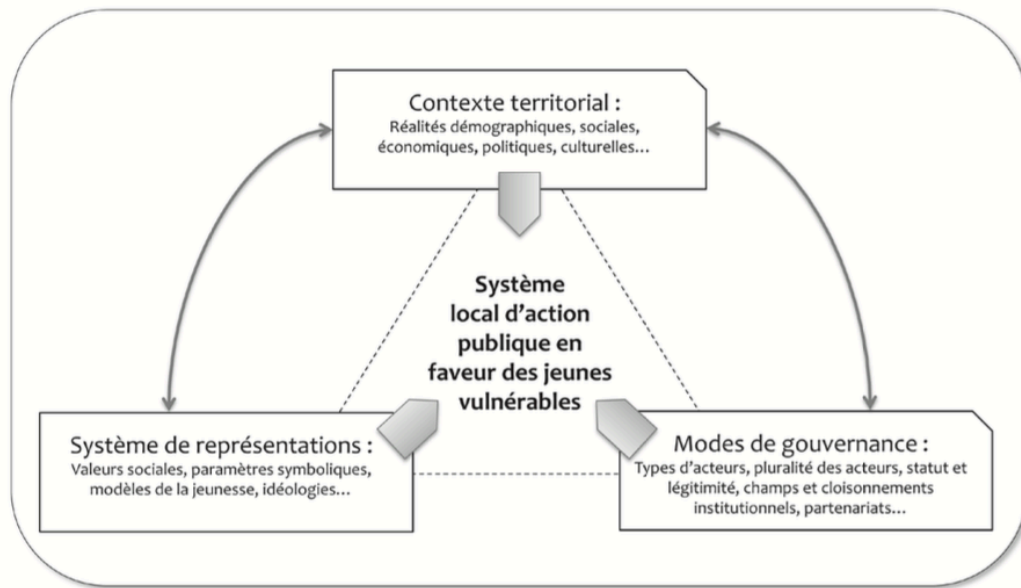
Contexte territorial :
Réalités démographiques, sociales, économiques, politiques, culturelles…

Système local d'action publique en faveur des jeunes vulnérables

Système de représentations :
Valeurs sociales, paramètres symboliques, modèles de la jeunesse, idéologies…

Modes de gouvernance :
Types d'acteurs, pluralité des acteurs, statut et légitimité, champs et cloisonnements institutionnels, partenariats…